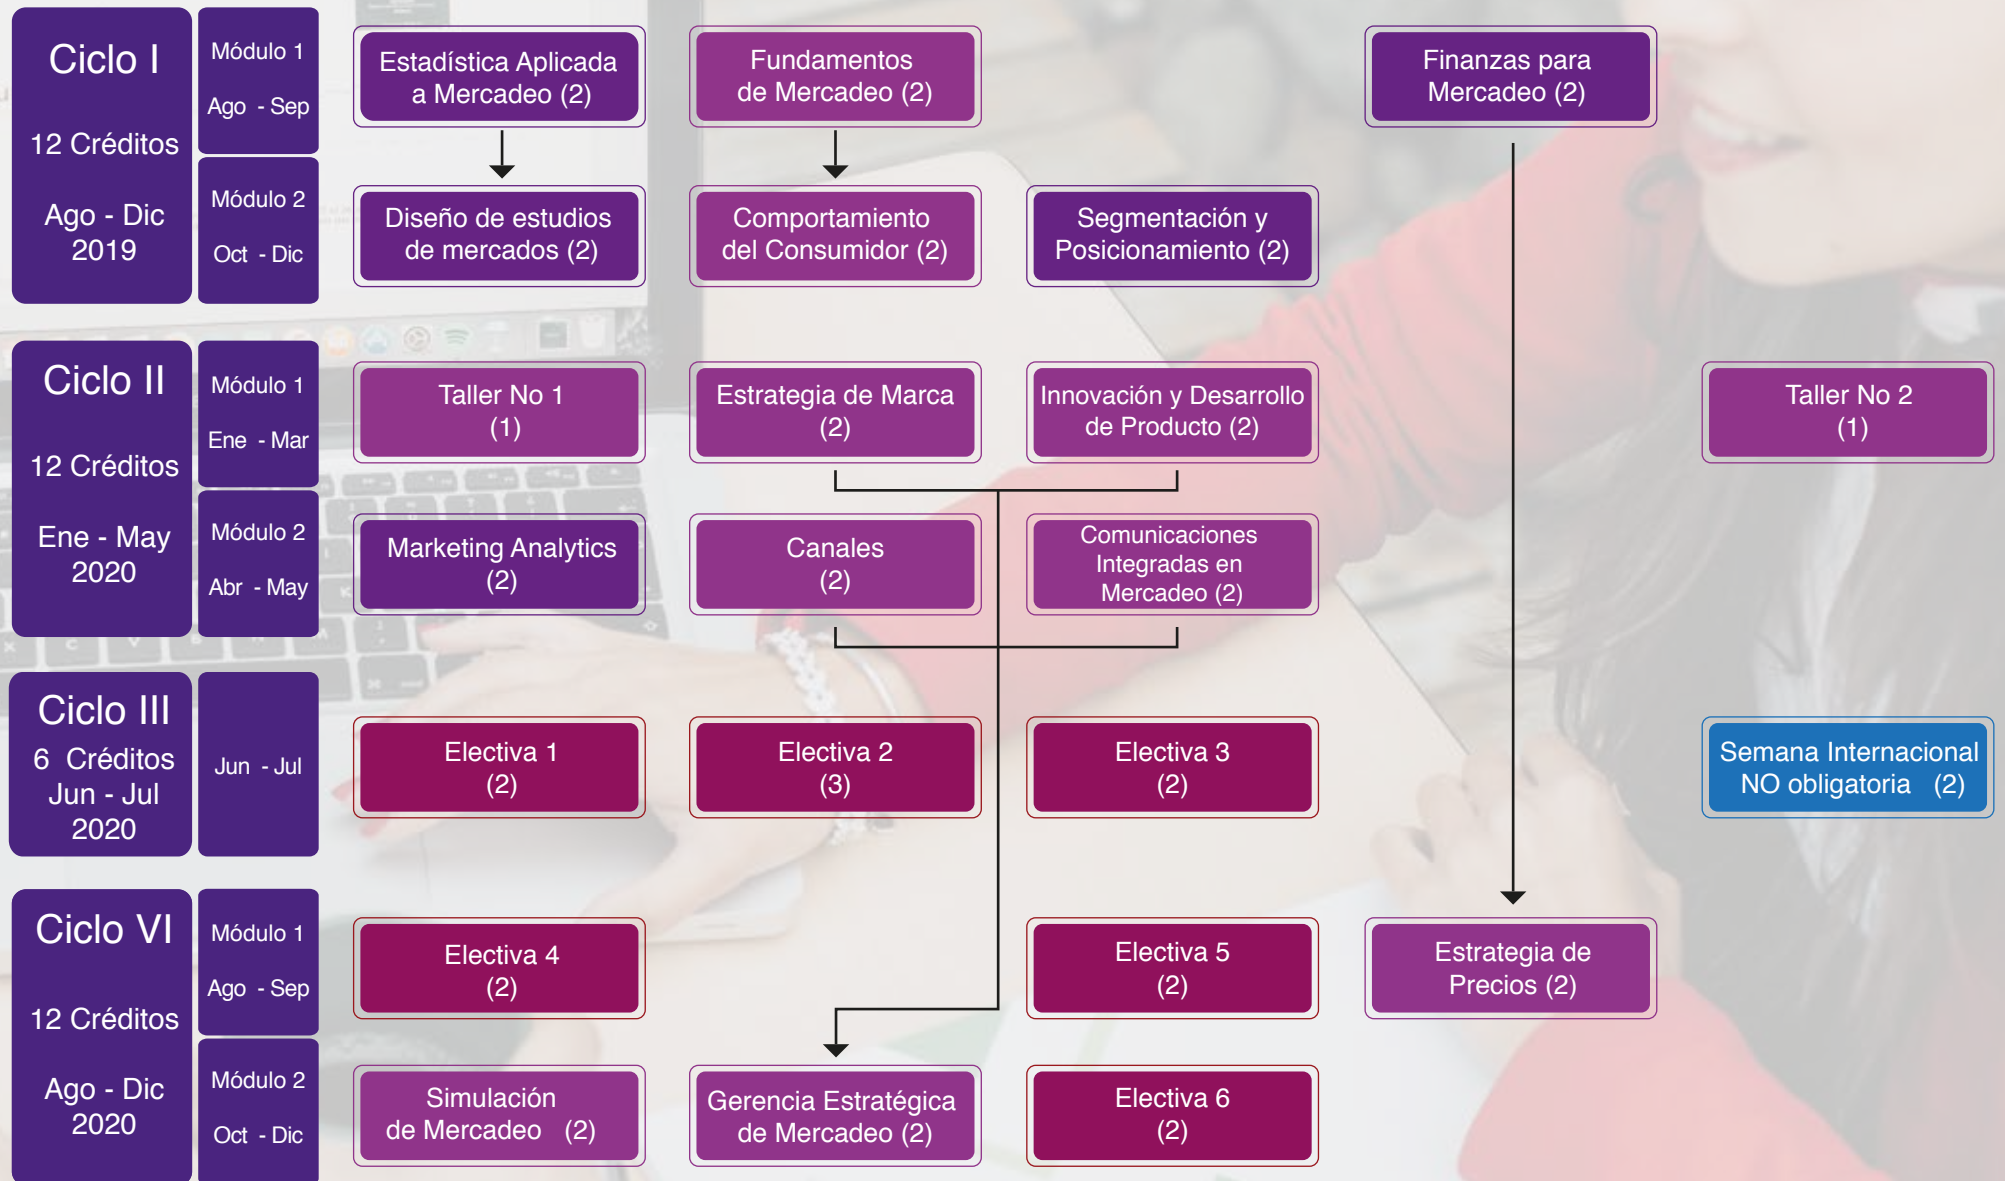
Ciclo I
12 Créditos
Ago - Dic 2019

Módulo 1
Ago - Sep

Módulo 2
Oct - Dic

Estadística Aplicada a Mercadeo (2)

Fundamentos de Mercadeo (2)

Finanzas para Mercadeo (2)

Diseño de estudios de mercados (2)

Comportamiento del Consumidor (2)

Segmentación y Posicionamiento (2)

Ciclo II
12 Créditos
Ene - May 2020

Módulo 1
Ene - Mar

Módulo 2
Abr - May

Taller No 1 (1)

Estrategia de Marca (2)

Innovación y Desarrollo de Producto (2)

Taller No 2 (1)

Marketing Analytics (2)

Canales (2)

Comunicaciones Integradas en Mercadeo (2)

Ciclo III
6 Créditos
Jun - Jul 2020

Jun - Jul

Electiva 1 (2)

Electiva 2 (3)

Electiva 3 (2)

Semana Internacional NO obligatoria (2)

Ciclo VI
12 Créditos
Ago - Dic 2020

Módulo 1
Ago - Sep

Módulo 2
Oct - Dic

Electiva 4 (2)

Electiva 5 (2)

Estrategia de Precios (2)

Simulación de Mercadeo (2)

Gerencia Estratégica de Mercadeo (2)

Electiva 6 (2)